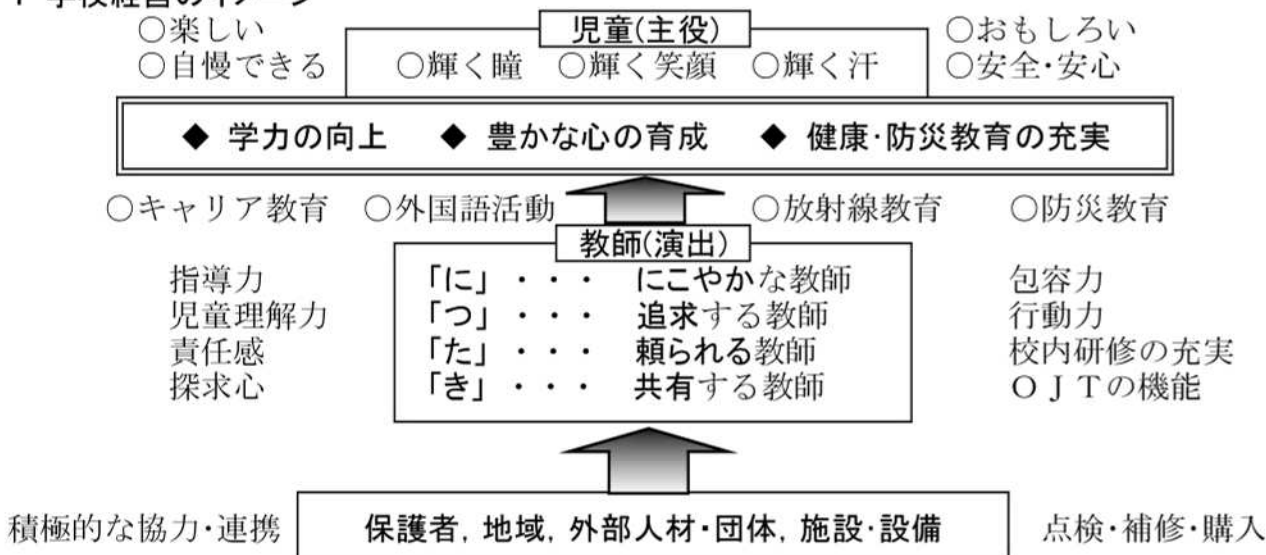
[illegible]

○楽しい
○自慢できる

児童(主役)
○輝く瞳 ○輝く笑顔 ○輝く汗

○おもしろい
○安全・安心

◆ 学力の向上 ◆ 豊かな心の育成 ◆ 健康・防災教育の充実

○キャリア教育 ○外国語活動 ○放射線教育 ○防災教育

指導力
児童理解力
責任感
探求心

教師(演出)
「に」・・・ にこやかな教師
「つ」・・・ 追求する教師
「た」・・・ 頼られる教師
「き」・・・ 共有する教師

包容力
行動力
校内研修の充実
ＯＪＴの機能

積極的な協力・連携

保護者，地域，外部人材・団体，施設・設備

点検・補修・購入